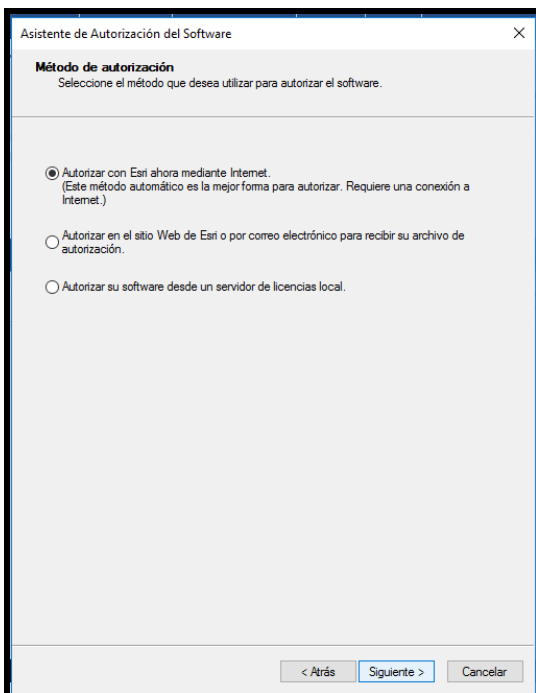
Asistente de Autorización del Software

Método de autorización
Seleccione el método que desea utilizar para autorizar el software.

Autorizar con Esri ahora mediante Internet.
(Este método automático es la mejor forma para autorizar. Requiere una conexión a Internet.)

Autorizar en el sitio Web de Esri o por correo electrónico para recibir su archivo de autorización.

Autorizar su software desde un servidor de licencias local.

< Atrás | Siguiente > | Cancelar